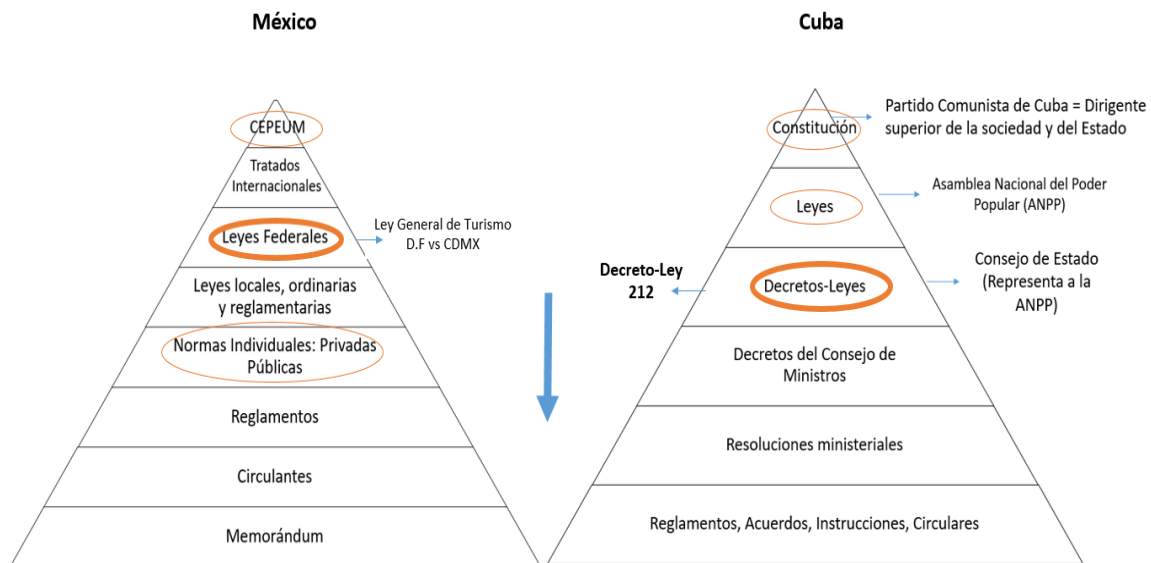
México

CEPEUM

Tratados Internacionales

Leyes Federales

Ley General de Turismo D.F vs CDMX

Leyes locales, ordinarias y reglamentarias

Normas Individuales: Privadas Públicas

Reglamentos

Circulantes

Memorándum

Cuba

Constitución

Partido Comunista de Cuba = Dirigente superior de la sociedad y del Estado

Leyes

Asamblea Nacional del Poder Popular (ANPP)

Decreto-Ley 212

Decretos-Leyes

Consejo de Estado (Representa a la ANPP)

Decretos del Consejo de Ministros

Resoluciones ministeriales

Reglamentos, Acuerdos, Instrucciones, Circulares